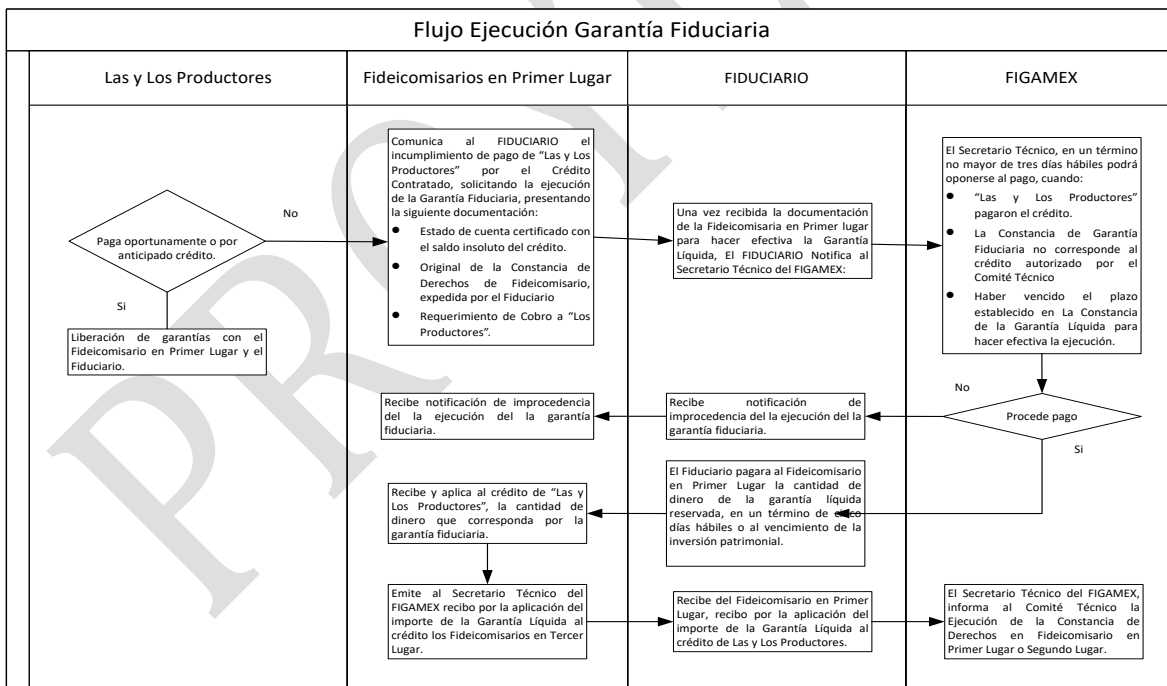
Flujo Ejecución Garantía Fiduciaria

Las y Los Productores

Fideicomisarios en Primer Lugar

FIDUCIARIO

FIGAMEX

Paga oportunamente o por anticipado crédito.

No

Si

Liberación de garantías con el Fideicomisario en Primer Lugar y el Fiduciario.

Comunica al FIDUCIARIO el incumplimiento de pago de "Las y Los Productores" por el Crédito Contratado, solicitando la ejecución de la Garantía Fiduciaria, presentando la siguiente documentación:

- Estado de cuenta certificado con el saldo insoluto del crédito.
- Original de la Constancia de Derechos de Fideicomisario, expedida por el Fiduciario
- Requerimiento de Cobro a "Los Productores".

Una vez recibida la documentación de la Fideicomisaria en Primer lugar para hacer efectiva la Garantía Líquida, El FIDUCIARIO Notifica al Secretario Técnico del FIGAMEX:

El Secretario Técnico, en un término no mayor de tres días hábiles podrá oponerse al pago, cuando:

- "Las y Los Productores" pagaron el crédito.
- La Constancia de Garantía Fiduciaria no corresponde al crédito autorizado por el Comité Técnico
- Haber vencido el plazo establecido en La Constancia de la Garantía Líquida para hacer efectiva la ejecución.

No

Procede pago

Si

Recibe notificación de improcedencia del la ejecución del la garantía fiduciaria.

Recibe notificación de improcedencia del la ejecución del la garantía fiduciaria.

El Fiduciario pagara al Fideicomisario en Primer Lugar la cantidad de dinero de la garantía líquida reservada, en un término de cinco días hábiles o al vencimiento de la inversión patrimonial.

Recibe y aplica al crédito de "Las y Los Productores", la cantidad de dinero que corresponda por la garantía fiduciaria.

Emite al Secretario Técnico del FIGAMEX recibo por la aplicación del importe de la Garantía Líquida al crédito los Fideicomisarios en Tercer Lugar.

Recibe del Fideicomisario en Primer Lugar, recibo por la aplicación del importe de la Garantía Líquida al crédito de Las y Los Productores.

El Secretario Técnico del FIGAMEX, informa al Comité Técnico la Ejecución de la Constancia de Derechos en Fideicomisario en Primer Lugar o Segundo Lugar.

PROYECTO